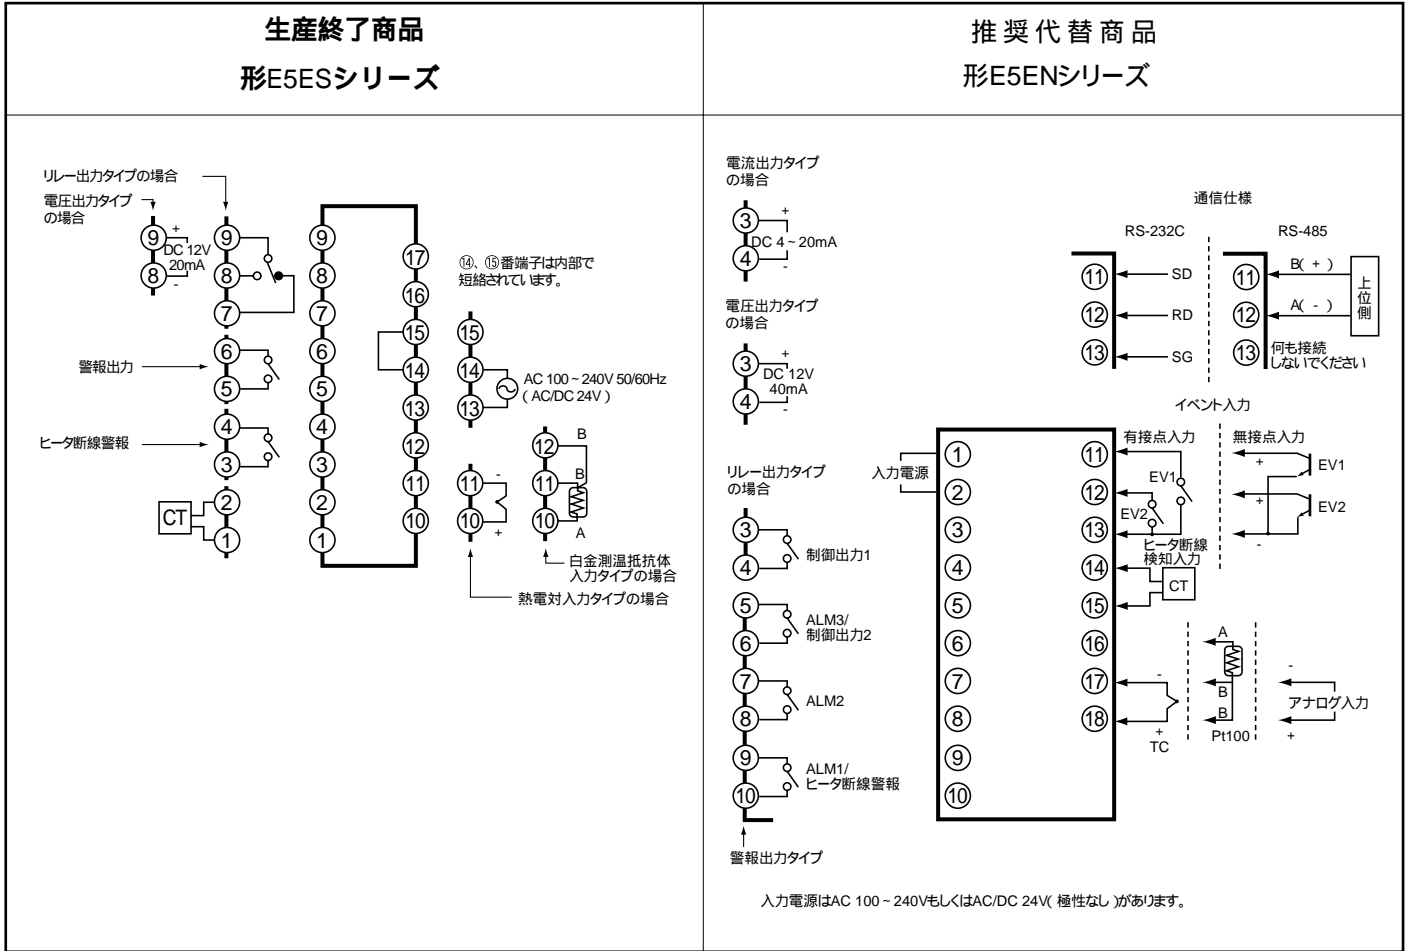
| 生産終了商品 形E5ESシリーズ | 推奨代替商品 形E5ENシリーズ |
|---|---|

リレー出力タイプの場合
電圧出力タイプの場合
⑨ + DC 12V 20mA ⑧ -
⑨ ⑧ ⑦
警報出力 ⑥ ⑤
ヒータ断線警報 ④ ③
CT ② ①
⑨ ⑧ ⑦ ⑥ ⑤ ④ ③ ② ①
⑰ ⑯ ⑮ ⑭ ⑬ ⑫ ⑪ ⑩
⑭、⑮番端子は内部で短絡されています。
⑮ ⑭ ⑬ AC 100 ~ 240V 50/60Hz ( AC/DC 24V )
⑪ - ⑩ +
⑫ B ⑪ B ⑩ A
白金測温抵抗体入力タイプの場合
熱電対入力タイプの場合

電流出力タイプの場合
③ + DC 4 ~ 20mA ④ -
電圧出力タイプの場合
③ + DC 12V 40mA ④ -
リレー出力タイプの場合
③ ④ 制御出力1
⑤ ⑥ ALM3/制御出力2
⑦ ⑧ ALM2
⑨ ⑩ ALM1/ヒータ断線警報
警報出力タイプ
入力電源
① ② ③ ④ ⑤ ⑥ ⑦ ⑧ ⑨ ⑩
⑪ ⑫ ⑬ ⑭ ⑮ ⑯ ⑰ ⑱
通信仕様
RS-232C
⑪ SD ⑫ RD ⑬ SG
RS-485
⑪ B( + ) ⑫ A( - ) ⑬ 何も接続しないでください
上位側
イベント入力
有接点入力 EV1 EV2
無接点入力 + EV1 + EV2 -
ヒータ断線検知入力 CT
- + TC
A B B Pt100
- アナログ入力 +

入力電源はAC 100 ~ 240VもしくはAC/DC 24V( 極性なし )があります。